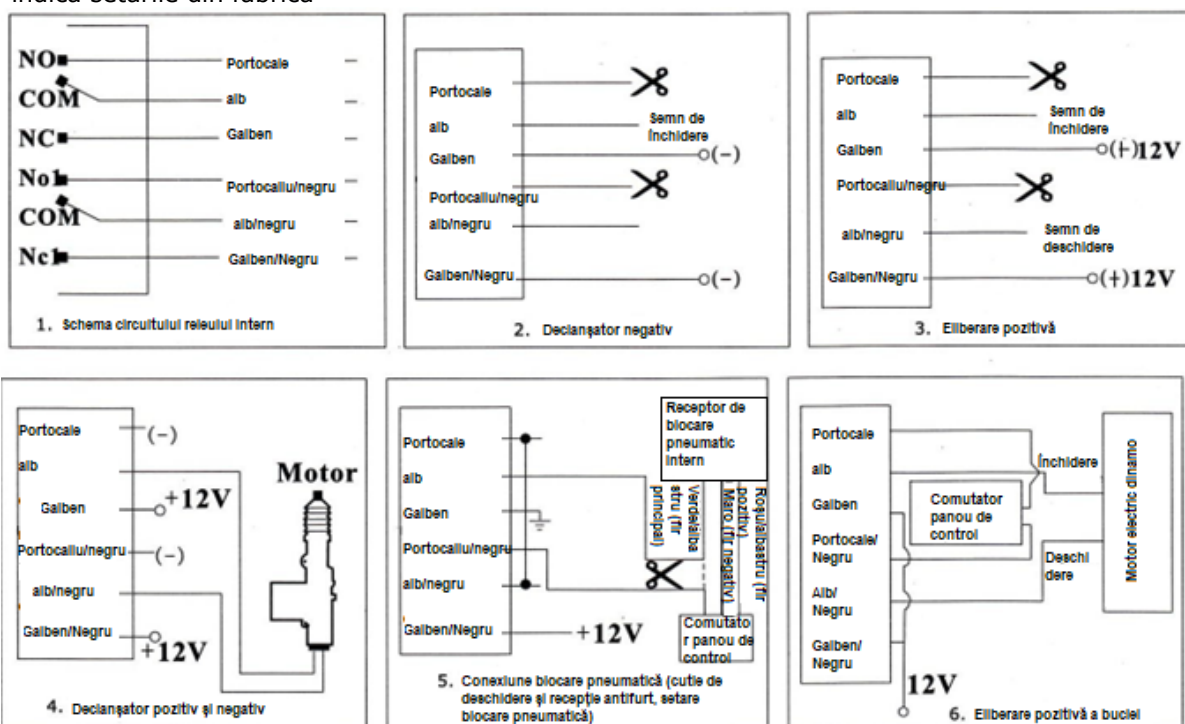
indică setările din fabrică

NO
COM
NC
No1
COM
Nc1
Portocale
alb
Galben
Portocaliu/negru
alb/negru
Galben/Negru
1. Schema circuitului releului intern

Portocale
alb
Galben
Portocaliu/negru
alb/negru
Galben/Negru
Semn de închidere
(−)
(−)
2. Declanșator negativ

Portocale
alb
Galben
Portocaliu/negru
alb/negru
Galben/Negru
Semn de închidere
(+)12V
Semn de deschidere
(+)12V
3. Eliberare pozitivă

Portocale
alb
Galben
Portocaliu/negru
alb/negru
Galben/Negru
(−)
+12V
(−)
+12V
Motor
4. Declanșator pozitiv și negativ

Portocale
alb
Galben
Portocaliu/negru
alb/negru
Galben/Negru
+12V
Receptor de blocare pneumatic intern
Verde/albastru (fir principal)
Maro (fir negativ)
Roșu/albastru (fir pozitiv)
Comutator panou de control
5. Conexiune blocare pneumatică (cutie de deschidere și recepție antifurt, setare blocare pneumatică)

Portocale
alb
Galben
Portocale/ Negru
Alb/ Negru
Galben/ Negru
Comutator panou de control
Închidere
Deschidere
Motor electric dinamo
12V
6. Eliberare pozitivă a buclei